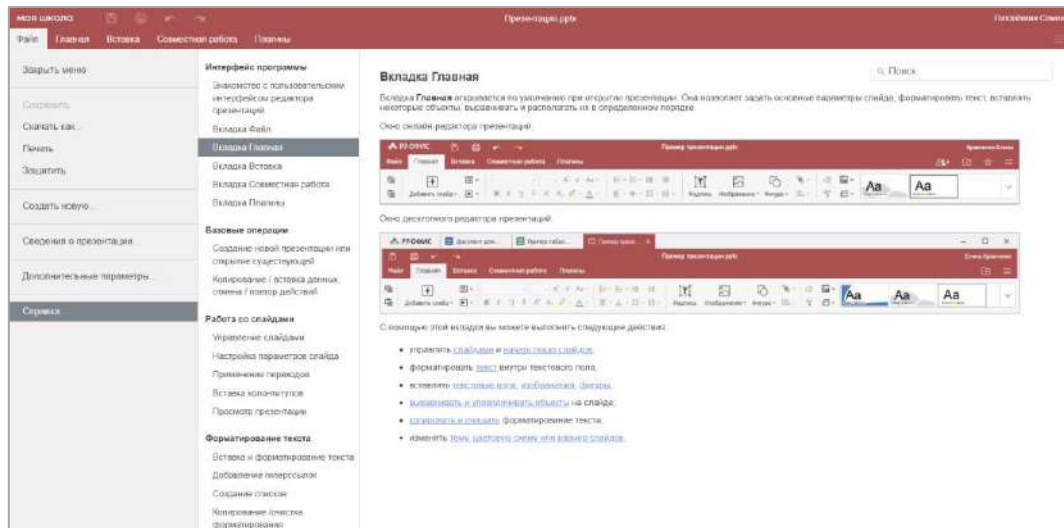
МОЯ ШКОЛА
Презентация.pptx
Голосёнкина Елена

Файл Главная Вставка Совместная работа Плагины

Закрыть меню
Сохранить
Скачать как...
Печать
Защитить
Создать новую...
Сведения о презентации
Дополнительные параметры...
Справка

Интерфейс программы
Знакомство с пользовательским интерфейсом редактора презентаций
Вкладка Файл
Вкладка Главная
Вкладка Вставка
Вкладка Совместная работа
Вкладка Плагины

Базовые операции
Создание новой презентации или открытие существующей
Копирование / вставка данных, отмена / повтор действий

Работа со слайдами
Управление слайдами
Настройка параметров слайда
Применение переходов
Вставка колонтитулов
Просмотр презентации

Форматирование текста
Вставка и форматирование текста
Добавление гиперссылок
Создание списков
Копирование /очистка форматирования

Вкладка Главная

Поиск

Вкладка **Главная** открывается по умолчанию при открытии презентации. Она позволяет задать основные параметры слайда, форматировать текст, вставлять некоторые объекты, выравнивать и располагать их в определенном порядке.

Окно онлайн-редактора презентаций:

Р7-ОФИС
Пример презентации.pptx
Файл Главная Вставка Совместная работа Плагины
Добавить слайд
Надпись
Изображение
Фигура
Aa
Aa

Окно десктопного редактора презентаций:

Р7-ОФИС
Пример презентации.pptx
Файл Главная Вставка Совместная работа Плагины
Добавить слайд
Надпись
Изображение
Фигура
Aa
Aa
Aa

С помощью этой вкладки вы можете выполнить следующие действия:

• управлять слайдами и начать показ слайдов,
• форматировать текст внутри текстового поля,
• вставлять текстовые поля, изображения, фигуры,
• выравнивать и упорядочивать объекты на слайде,
• копировать и очищать форматирование текста,
• изменять тему, цветовую схему или размер слайдов.